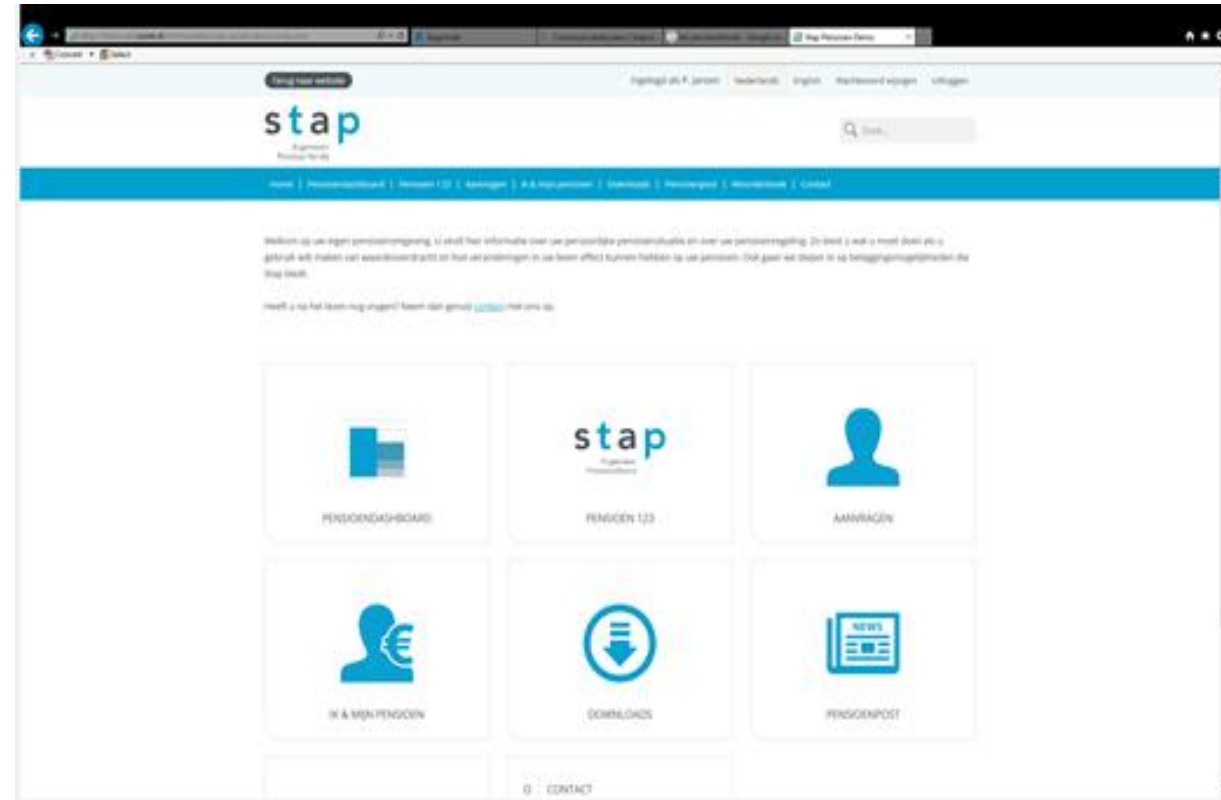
Convert Select

Stap Pensioen Demo

Terug naar website

Ingelogd als P. Jansen | Nederlands | English | Wachtwoord wijzigen | Uitloggen

stap
Algemeen Pensioenfonds

Zoek...

Home | Pensioendashboard | Pensioen 123 | Aanvragen | Ik & mijn pensioen | Downloads | Pensioenpost | Woordenboek | Contact

Welkom op uw eigen pensioenomgeving. U vindt hier informatie over uw persoonlijke pensioensituatie en over uw pensioenregeling. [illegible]

Heeft u na het lezen nog vragen? Neem dan gerust contact met ons op.

PENSIOENDASHBOARD

stap
Algemeen Pensioenfonds

PENSIOEN 123

AANVRAGEN

IK & MIJN PENSIOEN

DOWNLOADS

NEWS

PENSIOENPOST

CONTACT